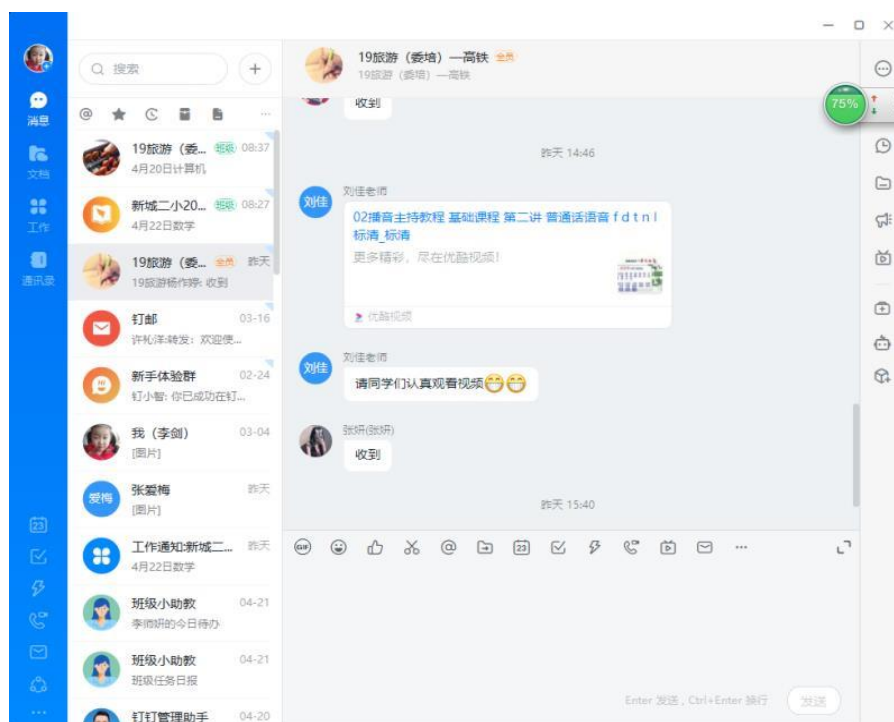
消息
文档
工作
通讯录

搜索

19旅游（委... 班级 08:37
4月20日计算机

新城二小20... 班级 08:27
4月22日数学

19旅游（委... 全员 昨天
19旅游杨柳帅: 收到

钉邮 03-16
许书洋:转发: 欢迎使...

新手体验群 02-24
钉小智: 你已成功在钉...

我（李剑） 03-04
[图片]

爱梅 张爱梅 昨天
[图片]

工作通知:新城二... 昨天
4月22日数学

班级小助教 04-21
李雨妍的今日待办

班级小助教 04-21
班级任务日报

钉钉管理助手 04-20

19旅游（委培）—高铁 全员
19旅游（委培）—高铁

收到

昨天 14:46

刘佳 刘佳老师
02播音主持教程 基础课程 第二讲 普通话语音 f d t n l 标清_标清
更多精彩，尽在优酷视频！
优酷视频

刘佳 刘佳老师
请同学们认真观看视频

张妍(张妍)
收到

昨天 15:40

75%

Enter 发送，Ctrl+Enter 换行
发送